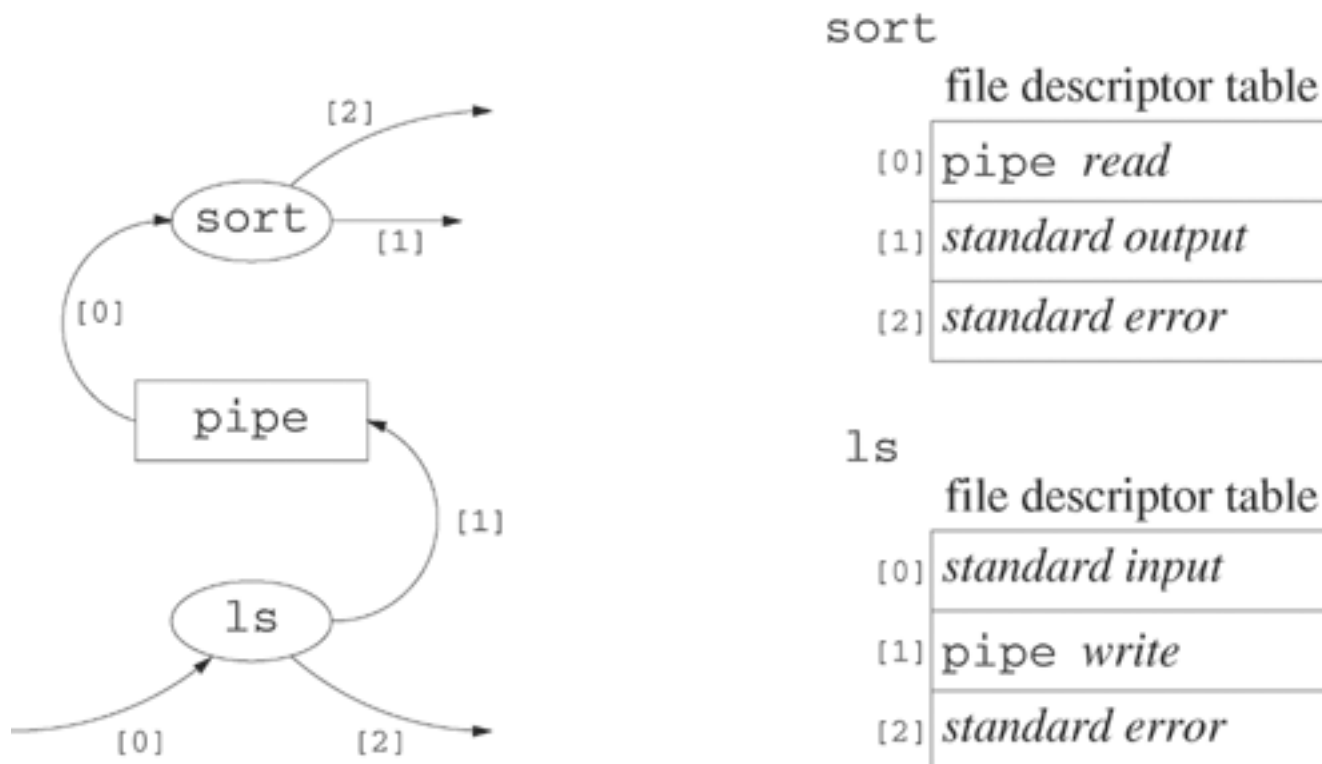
[2]
sort
[1]
[0]
pipe
[1]
ls
[0]
[2]

sort
file descriptor table

| | |
|---|---|
| [0] | pipe *read* |
| [1] | *standard output* |
| [2] | *standard error* |

ls
file descriptor table

| | |
|---|---|
| [0] | *standard input* |
| [1] | pipe *write* |
| [2] | *standard error* |